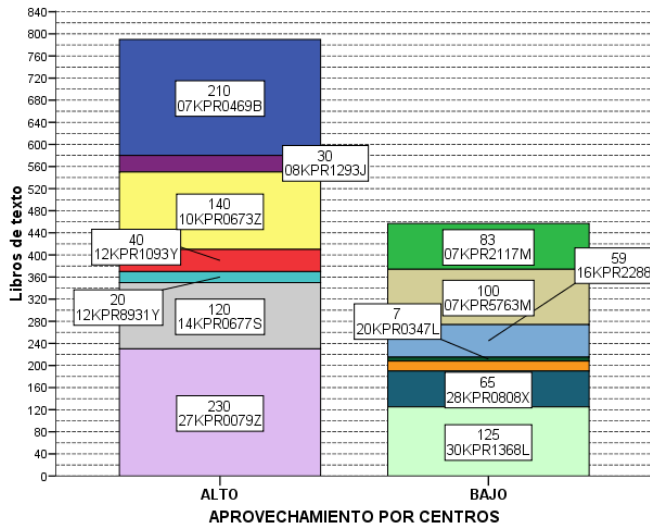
840
800
760
720
680
640
600
560
520
480
440
400
360
320
280
240
200
160
120
80
40
0

Libros de texto

210
07KPR0469B

30
08KPR1293J

140
10KPR0673Z

40
12KPR1093Y

20
12KPR8931Y

120
14KPR0677S

230
27KPR0079Z

83
07KPR2117M

59
16KPR2288

100
07KPR5763M

7
20KPR0347L

65
28KPR0808X

125
30KPR1368L

ALTO
BAJO

APROVECHAMIENTO POR CENTROS